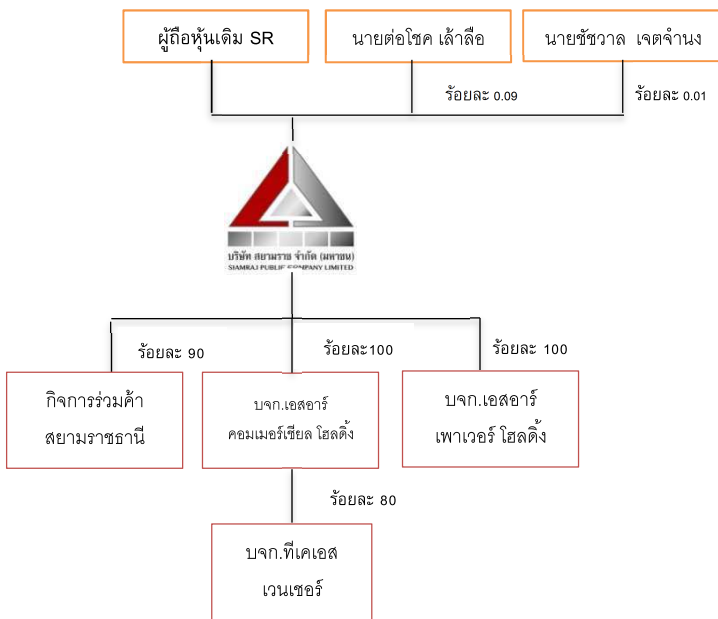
ผู้ถือหุ้นเดิม SR

นายต่อโชค เล้าลือ

นายชัชวาล เจตจำนง

ร้อยละ 0.09

ร้อยละ 0.01

บริษัท สยามราช จำกัด (มหาชน)
SIAMRAJ PUBLIC COMPANY LIMITED

ร้อยละ 90

ร้อยละ100

ร้อยละ 100

กิจการร่วมค้า สยามราชธานี

บจก.เอสอาร์ คอมเมอร์เชียล โฮลดิ้ง

บจก.เอสอาร์ เพาเวอร์ โฮลดิ้ง

ร้อยละ 80

บจก.ทีเคเอส เวนเชอร์